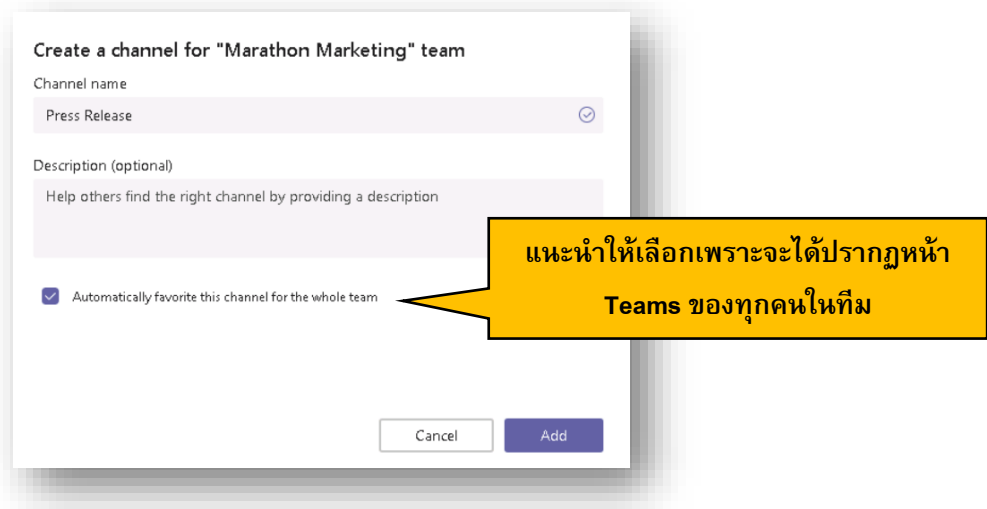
Create a channel for "Marathon Marketing" team

Channel name

Press Release

Description (optional)

Help others find the right channel by providing a description

Automatically favorite this channel for the whole team

แนะนำให้เลือกเพราะจะได้ปรากฏหน้า Teams ของทุกคนในทีม

Cancel

Add